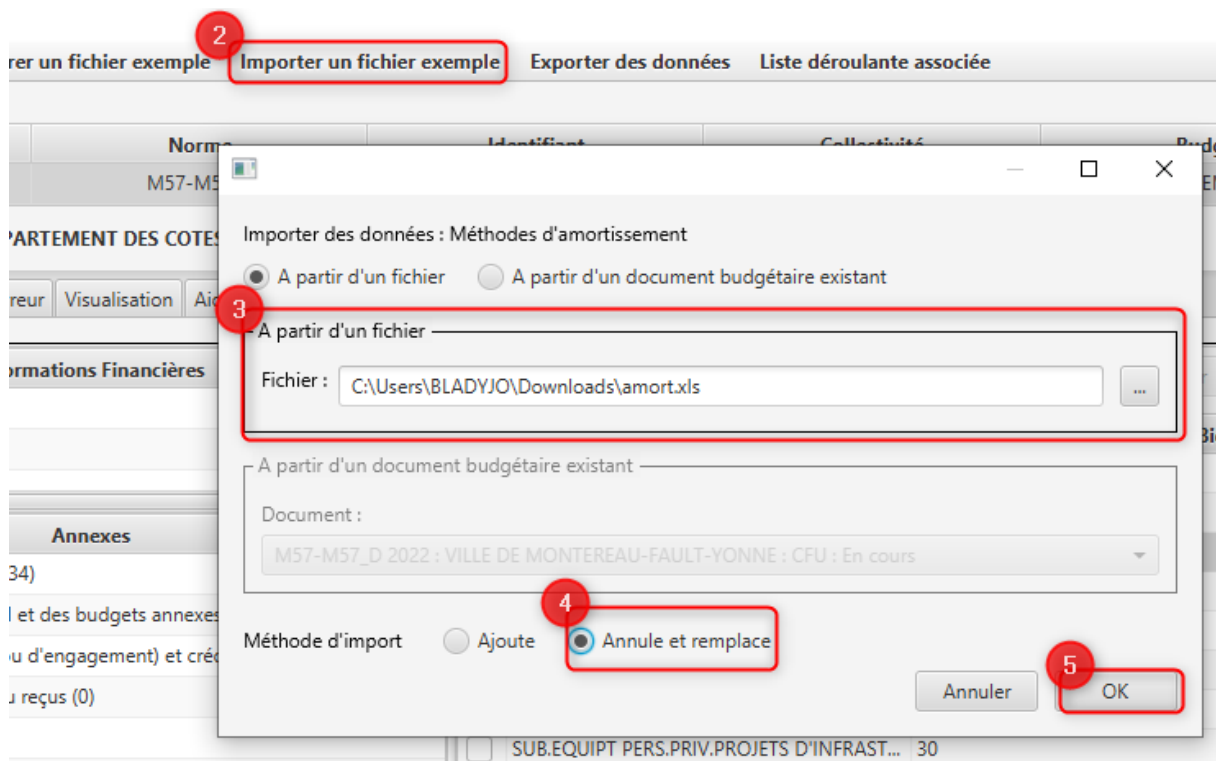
rer un fichier exemple
2
Importer un fichier exemple
Exporter des données
Liste déroulante associée

Norme
Identifiant
Collectivité
Bud
M57-M5
PARTEMENT DES COTES
rreur
Visualisation
Aid
ormations Financières
Annexes
34)
l et des budgets annexes
u d'engagement) et créd
u reçus (0)

Importer des données : Méthodes d'amortissement
A partir d'un fichier
A partir d'un document budgétaire existant
3
A partir d'un fichier
Fichier :
C:\Users\BLADYJO\Downloads\amort.xls
...
A partir d'un document budgétaire existant
Document :
M57-M57_D 2022 : VILLE DE MONTEREAU-FAULT-YONNE : CFU : En cours
4
Méthode d'import
Ajoute
Annule et remplace
5
Annuler
OK

SUB.EQUIPT PERS.PRIV.PROJETS D'INFRAST... 30